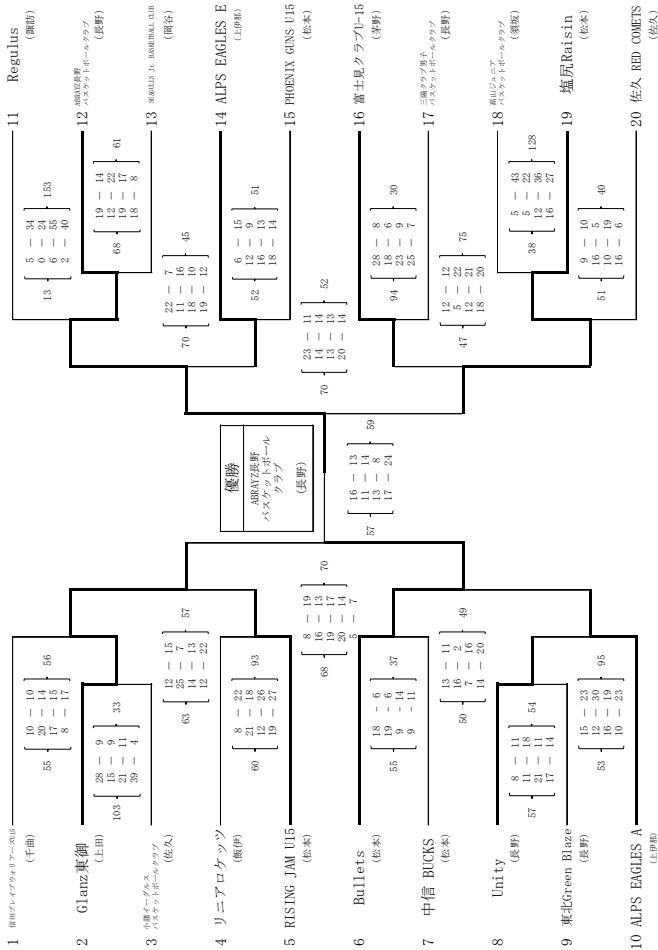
1 信州グレイプウォリアーズU15 (千曲)
2 Glanz東御 (上田)
3 小諸イーグルス バスケットボールクラブ (佐久)
4 リニアロケッツ (飯伊)
5 RISING JAM U15 (松本)
6 Bullets (松本)
7 中信 BUCKS (松本)
8 Unity (長野)
9 東北Green Blaze (長野)
10 ALPS EAGLES A (上伊那)

11 Regulus (諏訪)
12 ABRAYZ長野 バスケットボールクラブ (長野)
13 SEAGULLS Jr. BASKETBALL CLUB (岡谷)
14 ALPS EAGLES E (上伊那)
15 PHOENIX GUNS U15 (松本)
16 富士見クラブU-15 (茅野)
17 三陽クラブ男子 バスケットボールクラブ (長野)
18 高山ジュニア バスケットボールクラブ (須坂)
19 塩尻Raisin (松本)
20 佐久 RED COMETS (佐久)

優勝
ABRAYZ長野 バスケットボール クラブ (長野)

55 [10-10, 20-14, 17-15, 8-17] 56
103 [28-9, 15-9, 21-11, 39-4] 33
63 [12-15, 25-7, 14-13, 12-22] 57
60 [8-22, 21-18, 12-26, 19-27] 93
68 [8-19, 16-13, 19-17, 20-14, 5-7] 70
55 [18-6, 19-6, 9-14, 9-11] 37
50 [13-11, 16-2, 7-16, 14-20] 49
57 [8-11, 11-18, 21-11, 17-14] 54
53 [15-23, 12-30, 16-19, 10-23] 95
57 [16-13, 11-14, 13-8, 17-24] 59
13 [5-34, 0-24, 6-55, 2-40] 153
68 [19-14, 12-22, 19-17, 18-8] 61
70 [22-7, 11-16, 18-10, 19-12] 45
52 [6-15, 12-9, 16-13, 18-14] 51
70 [23-11, 14-13, 13-13, 20-14] 52
94 [28-8, 18-6, 23-9, 25-7] 30
47 [12-12, 5-22, 12-21, 18-20] 75
38 [5-43, 5-22, 12-36, 16-27] 128
51 [9-10, 16-5, 10-19, 16-6] 40